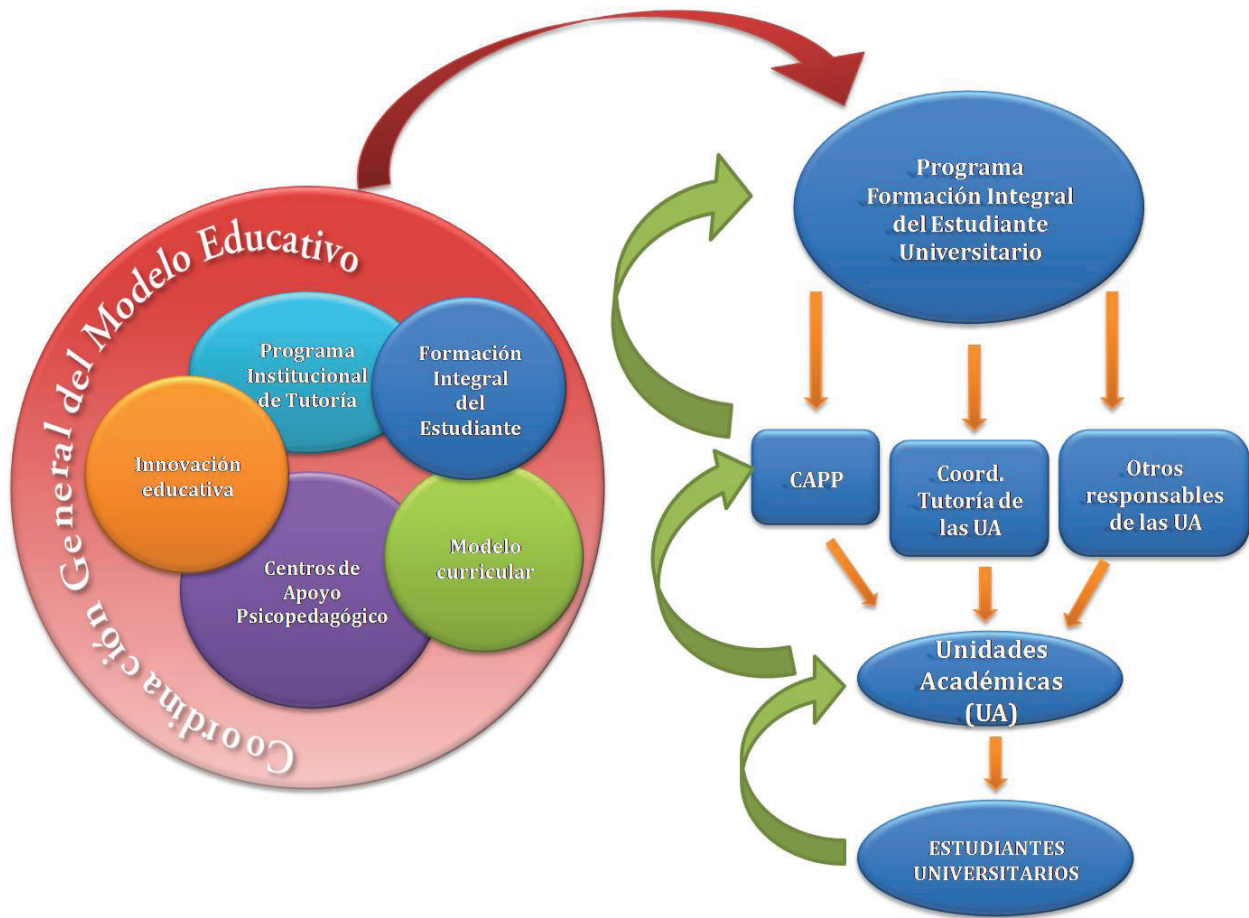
Coordinación General del Modelo Educativo

Programa Institucional de Tutoría

Formación Integral del Estudiante

Innovación educativa

Centros de Apoyo Psicopedagógico

Modelo curricular

Programa Formación Integral del Estudiante Universitario

CAPP

Coord. Tutoría de las UA

Otros responsables de las UA

Unidades Académicas (UA)

ESTUDIANTES UNIVERSITARIOS